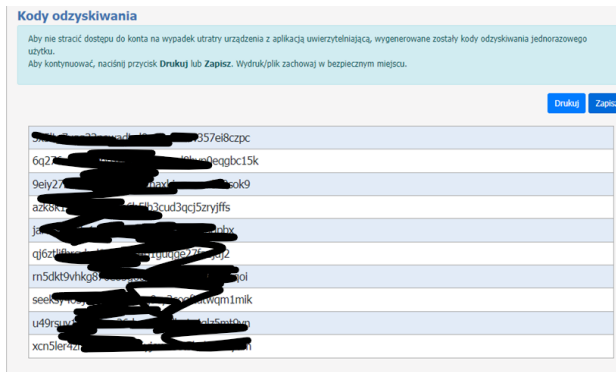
Kody odzyskiwania

Aby nie stracić dostępu do konta na wypadek utraty urządzenia z aplikacją uwierzytelniającą, wygenerowane zostały kody odzyskiwania jednorazowego użytku.
Aby kontynuować, naciśnij przycisk Drukuj lub Zapisz. Wydruk/plik zachowaj w bezpiecznym miejscu.

Drukuj
Zapis

| |
|---|
| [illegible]357ei8czpc |
| 6q2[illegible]eqgbc15k |
| 9eiy27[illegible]sok9 |
| azk8k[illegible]b3cud3qcj5zryjffs |
| ja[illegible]nbx |
| qj6z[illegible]j2 |
| rn5dkt9vhkg8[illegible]joi |
| seek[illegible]wqm1mik |
| u49rs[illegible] |
| xcn5ler4z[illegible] |